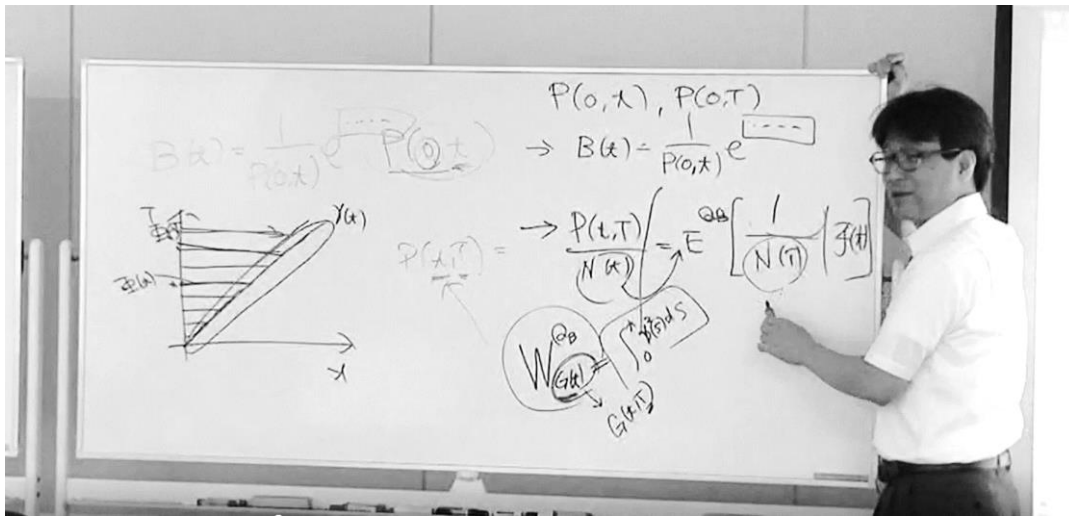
$P(0,t)$, $P(0,T)$

$B(t) = \frac{1}{P(0,t)} e^{\boxed{\cdots}}$ $P(0,t)$

$\rightarrow B(t) = \frac{1}{P(0,t)} e^{\boxed{\cdots}}$

$P(t,T) =$

$\rightarrow \frac{P(t,T)}{N(t)} = E^{Q_B}\left[\frac{1}{N(T)} \middle| \mathcal{F}(t)\right]$

$W^{Q_B}_{G(t)} = \int_0^t \beta(s)\,ds$

$G(t,T)$

$T$

$y(t)$

$t$